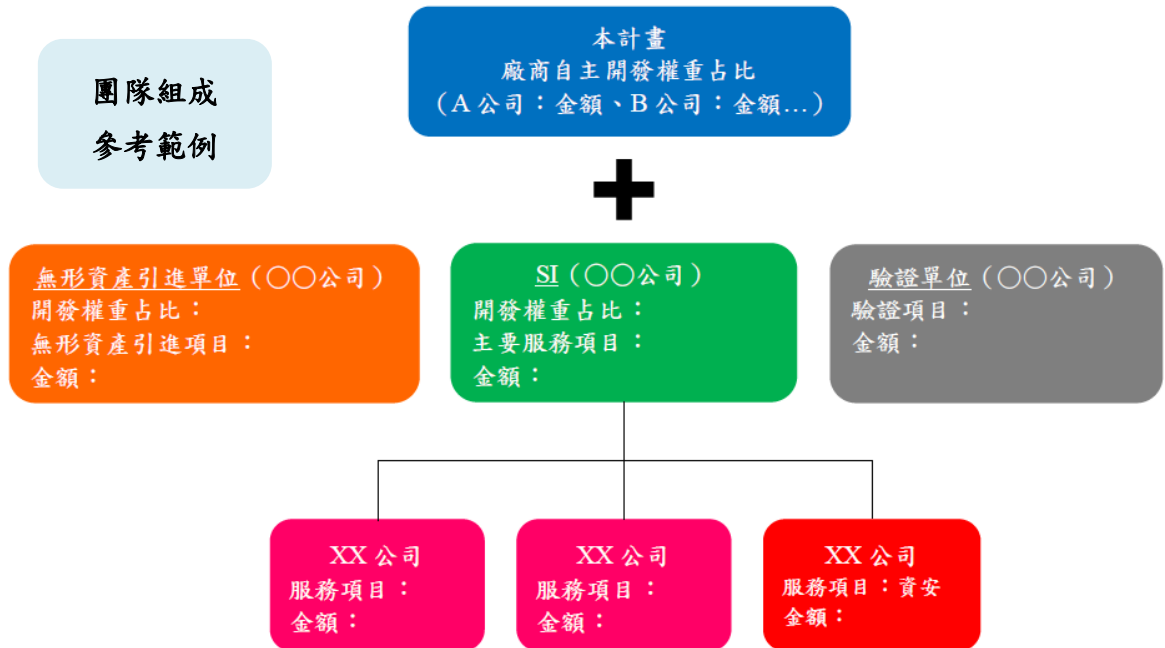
團隊組成
參考範例

本計畫
廠商自主開發權重占比
（A 公司：金額、B 公司：金額…）

無形資產引進單位（○○公司）
開發權重占比：
無形資產引進項目：
金額：

SI（○○公司）
開發權重占比：
主要服務項目：
金額：

驗證單位（○○公司）
驗證項目：
金額：

XX 公司
服務項目：
金額：

XX 公司
服務項目：
金額：

XX 公司
服務項目：資安
金額：